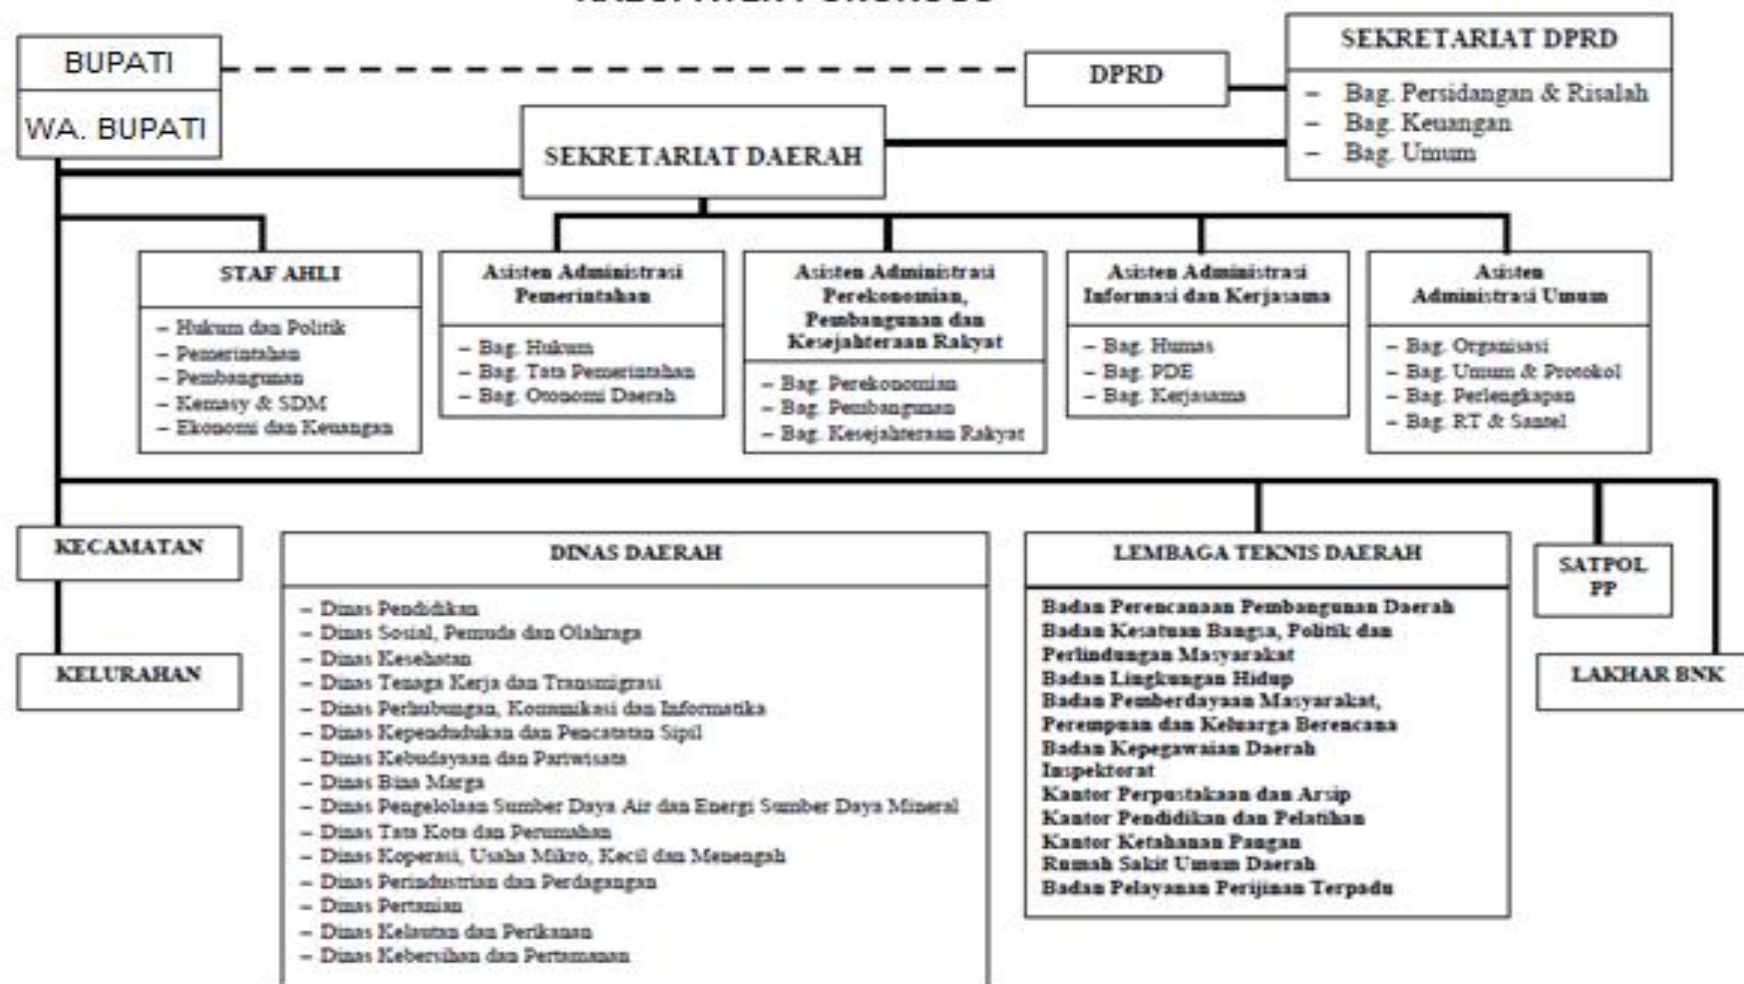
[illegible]

BUPATI

WA. BUPATI

DPRD

SEKRETARIAT DPRD

– Bag. Persidangan & Risalah
– Bag. Keuangan
– Bag. Umum

SEKRETARIAT DAERAH

STAF AHLI

– Hukum dan Politik
– Pemerintahan
– Pembangunan
– Kemasy & SDM
– Ekonomi dan Keuangan

Asisten Administrasi Pemerintahan

– Bag. Hukum
– Bag. Tata Pemerintahan
– Bag. Otonomi Daerah

Asisten Administrasi Perekonomian, Pembangunan dan Kesejahteraan Rakyat

– Bag. Perekonomian
– Bag. Pembangunan
– Bag. Kesejahteraan Rakyat

Asisten Administrasi Informasi dan Kerjasama

– Bag. Humas
– Bag. PDE
– Bag. Kerjasama

Asisten Administrasi Umum

– Bag. Organisasi
– Bag. Umum & Protokol
– Bag. Perlengkapan
– Bag. RT & Sandel

KECAMATAN

KELURAHAN

DINAS DAERAH

– Dinas Pendidikan
– Dinas Sosial, Pemuda dan Olahraga
– Dinas Kesehatan
– Dinas Tenaga Kerja dan Transmigrasi
– Dinas Perhubungan, Komunikasi dan Informatika
– Dinas Kependudukan dan Pencatatan Sipil
– Dinas Kebudayaan dan Pariwisata
– Dinas Bina Marga
– Dinas Pengelolaan Sumber Daya Air dan Energi Sumber Daya Mineral
– Dinas Tata Kota dan Perumahan
– Dinas Koperasi, Usaha Mikro, Kecil dan Menengah
– Dinas Perindustrian dan Perdagangan
– Dinas Pertanian
– Dinas Kelautan dan Perikanan
– Dinas Kebersihan dan Pertamanan

LEMBAGA TEKNIS DAERAH

Badan Perencanaan Pembangunan Daerah
Badan Kesatuan Bangsa, Politik dan Perlindungan Masyarakat
Badan Lingkungan Hidup
Badan Pemberdayaan Masyarakat, Perempuan dan Keluarga Berencana
Badan Kepegawaian Daerah
Inspektorat
Kantor Perpustakaan dan Arsip
Kantor Pendidikan dan Pelatihan
Kantor Ketahanan Pangan
Rumah Sakit Umum Daerah
Badan Pelayanan Perijinan Terpadu

SATPOL PP

LAKHAR BNK